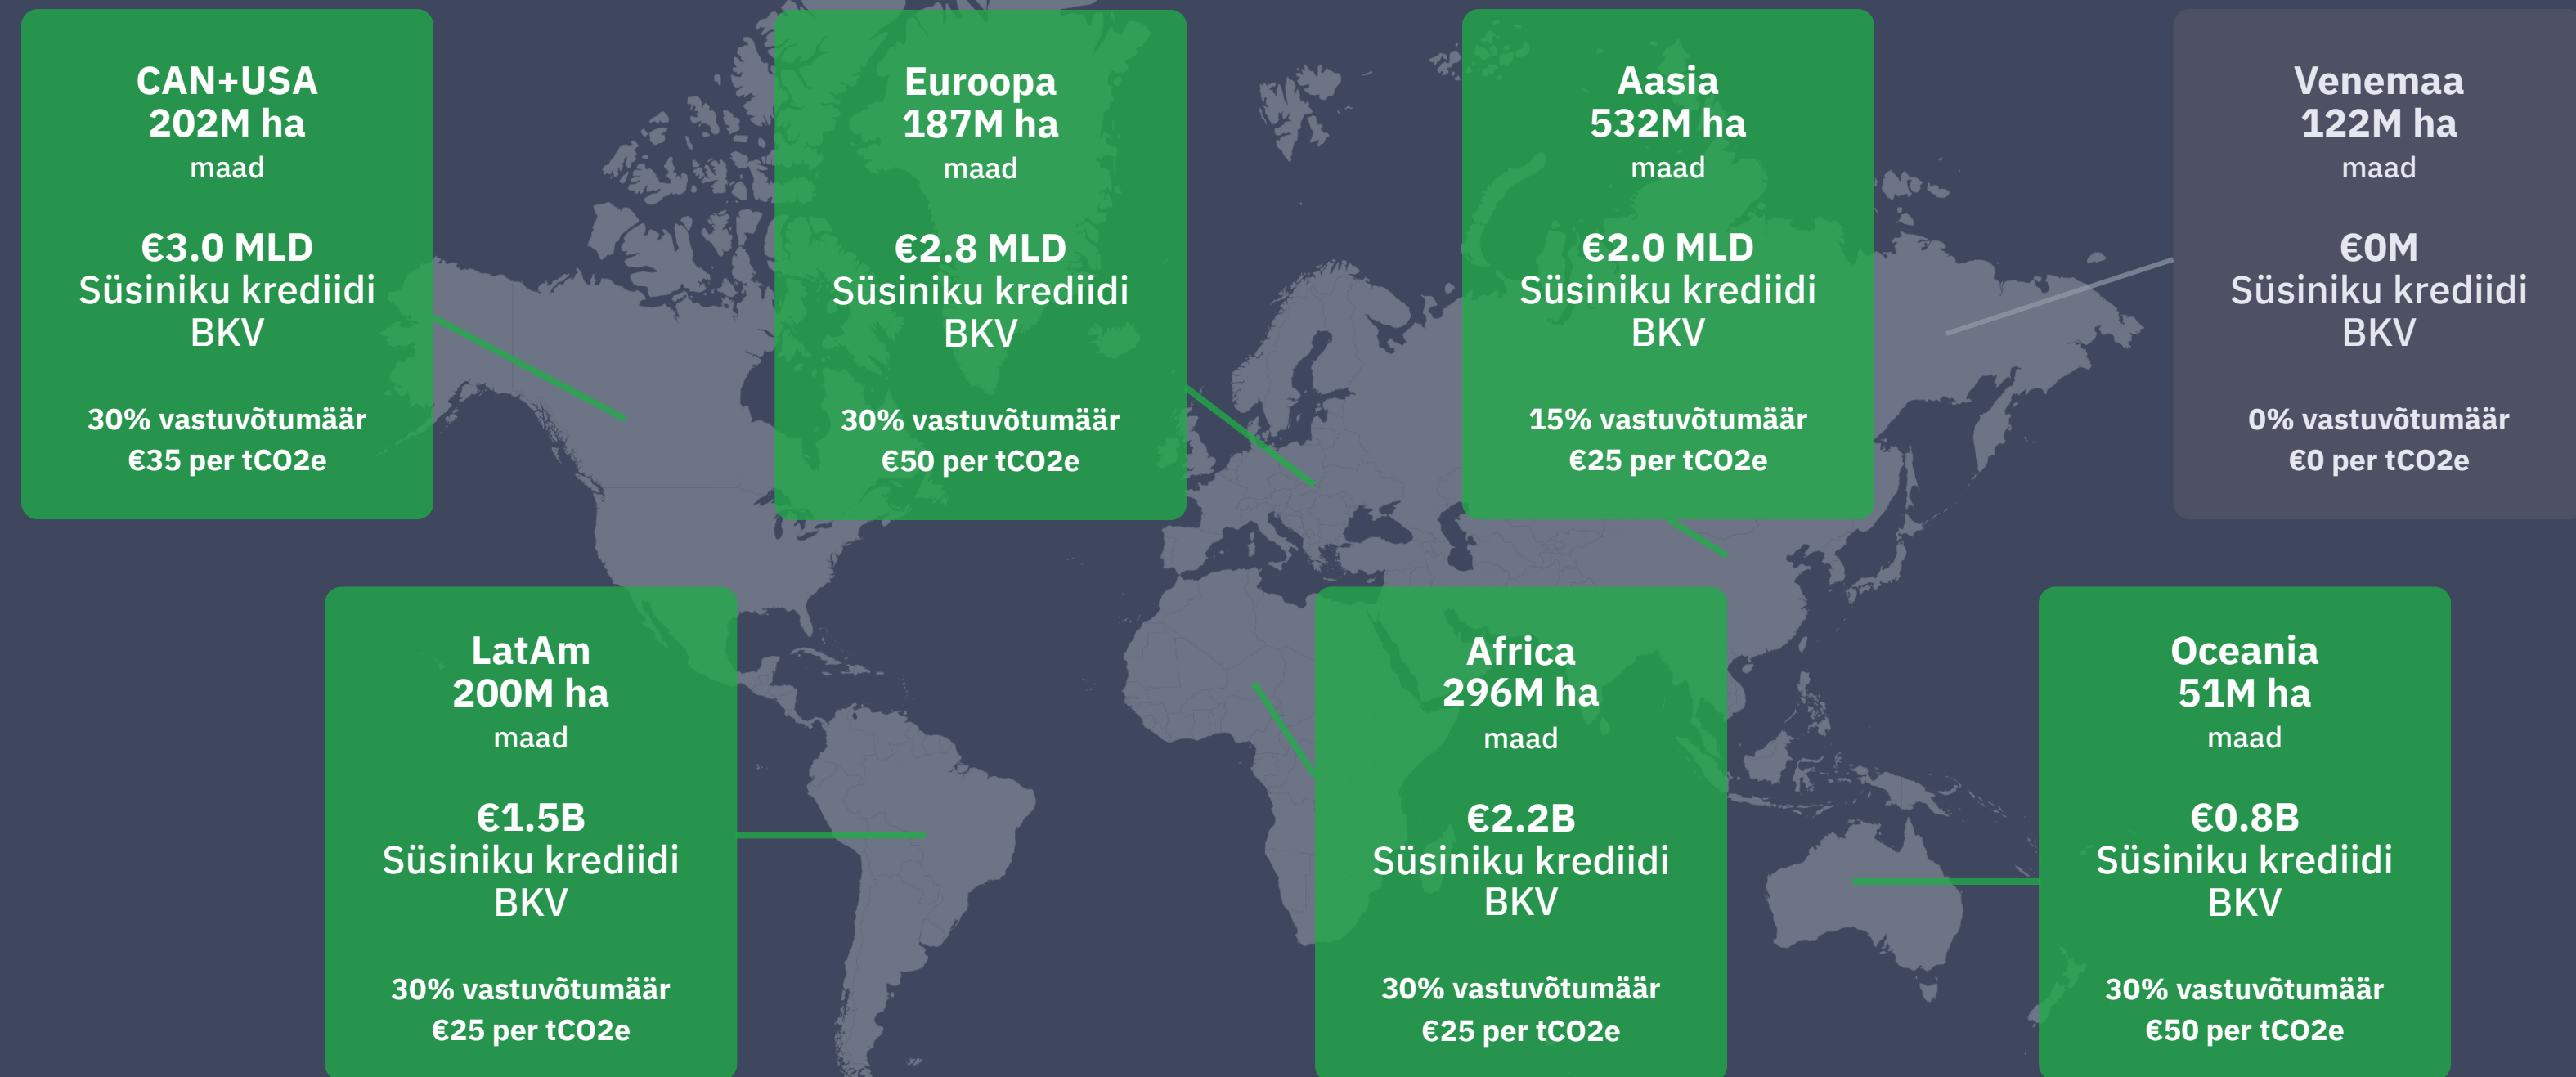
CAN+USA
202M ha
maad

€3.0 MLD
Süsiniku krediidi
BKV

30% vastuvõtumäär
€35 per tCO2e

Euroopa
187M ha
maad

€2.8 MLD
Süsiniku krediidi
BKV

30% vastuvõtumäär
€50 per tCO2e

Aasia
532M ha
maad

€2.0 MLD
Süsiniku krediidi
BKV

15% vastuvõtumäär
€25 per tCO2e

Venemaa
122M ha
maad

€0M
Süsiniku krediidi
BKV

0% vastuvõtumäär
€0 per tCO2e

LatAm
200M ha
maad

€1.5B
Süsiniku krediidi
BKV

30% vastuvõtumäär
€25 per tCO2e

Africa
296M ha
maad

€2.2B
Süsiniku krediidi
BKV

30% vastuvõtumäär
€25 per tCO2e

Oceania
51M ha
maad

€0.8B
Süsiniku krediidi
BKV

30% vastuvõtumäär
€50 per tCO2e